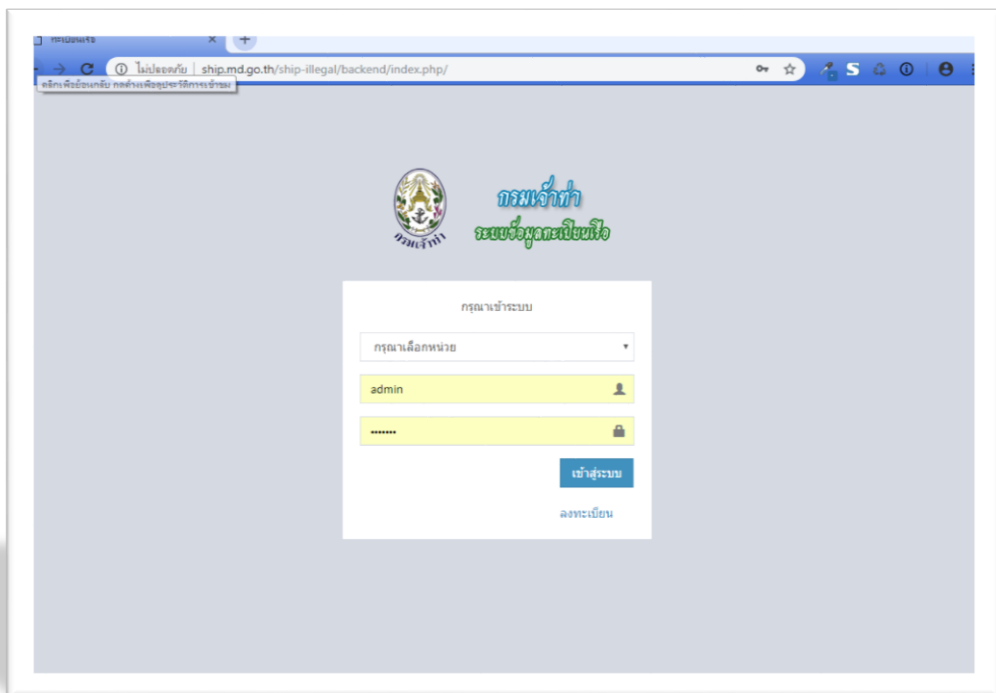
ทะเบียนเรือ

ไม่ปลอดภัย | ship.md.go.th/ship-illegal/backend/index.php/

คลิกเพื่อย้อนกลับ กดค้างเพื่อดูประวัติการเข้าชม

กรมเจ้าท่า

กรมเจ้าท่า
ระบบข้อมูลทะเบียนเรือ

กรุณาเข้าระบบ

กรุณาเลือกหน่วย

admin

•••••••

เข้าสู่ระบบ

ลงทะเบียน